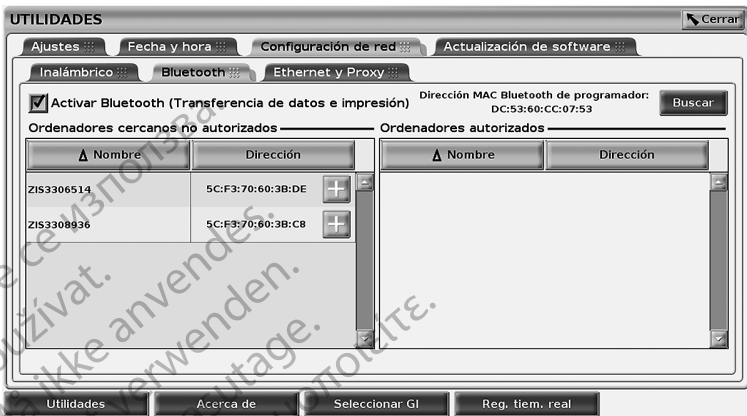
UTILIDADES

Cerrar

Ajustes

Fecha y hora

Configuración de red

Actualización de software

Inalámbrico

Bluetooth

Ethernet y Proxy

Activar Bluetooth (Transferencia de datos e impresión)

Dirección MAC Bluetooth de programador: DC:53:60:CC:07:53

Buscar

Ordenadores cercanos no autorizados

| Nombre | Dirección |
|---|---|
| ZIS3306514 | 5C:F3:70:60:3B:DE |
| ZIS3308936 | 5C:F3:70:60:3B:C8 |

Ordenadores autorizados

| Nombre | Dirección |
|---|---|

Utilidades

Acerca de

Seleccionar GI

Reg. tiem. real

Не се използва. nepoužívat. ikke anvendes. verwenden. utage. χρησιμοποιείτε.